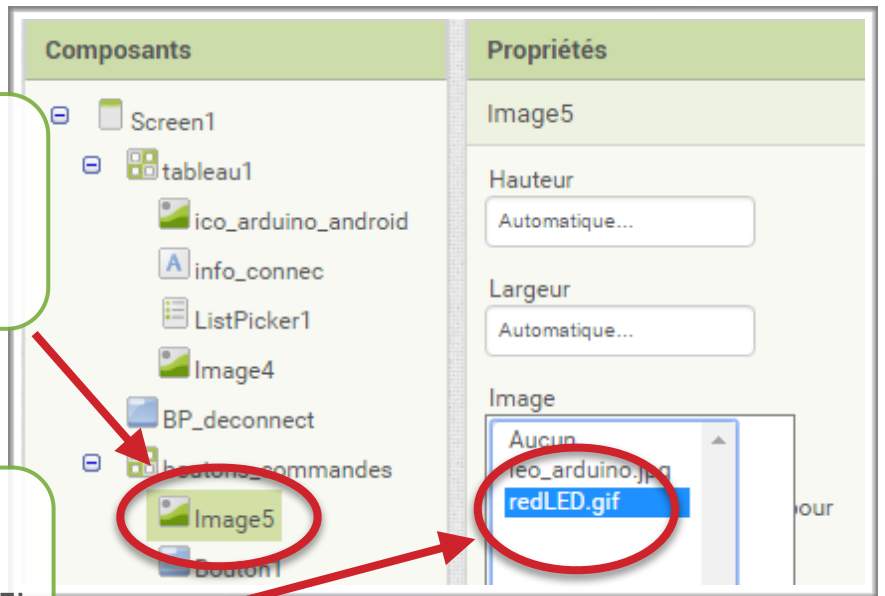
Composants

Screen1
tableau1
ico_arduino_android
info_connec
ListPicker1
Image4
BP_deconnect
boutons_commandes
Image5
Bouton1

Propriétés

Image5

Hauteur
Automatique...

Largeur
Automatique...

Image
Aucun
ico_arduino.jpg
redLED.gif

pour